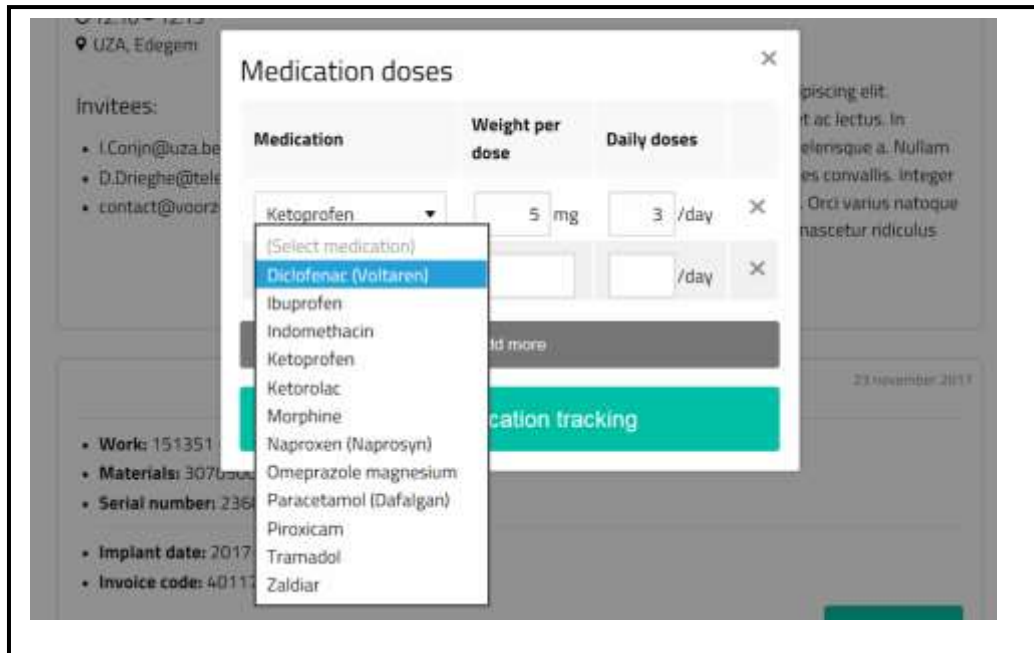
UZA, Edegem

Invitees:

- I.Conjn@uza.be
- D.Drieghe@tele
- contact@voorz

piscing elit. t ac lectus. In elerisque a. Nullam es convallis. Integer . Orci varius natoque nascetur ridiculus

23 november 2017

- Work: 151351
- Materials: 3076
- Serial number: 236
- Implant date: 2017
- Invoice code: 4011

Medication doses

×

| Medication | Weight per dose | Daily doses | |
|---|---|---|---|
| Ketoprofen | 5 mg | 3 /day | × |
| | | /day | × |

(Select medication)
Diclofenac (Voltaren)
Ibuprofen
Indomethacin
Ketoprofen
Ketorolac
Morphine
Naproxen (Naprosyn)
Omeprazole magnesium
Paracetamol (Dafalgan)
Piroxicam
Tramadol
Zaldiar

ld more

cation tracking